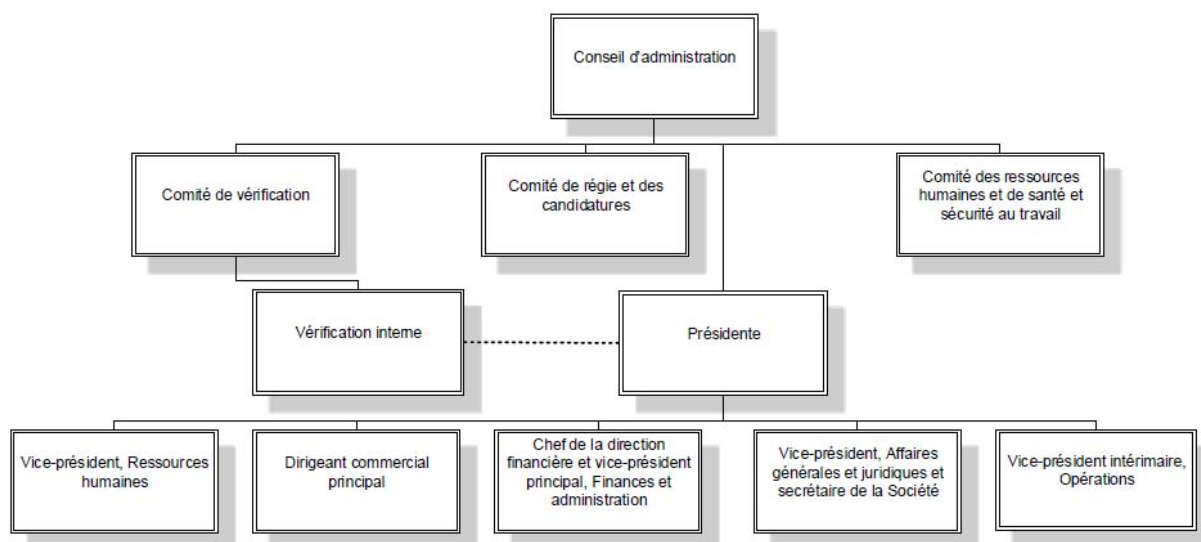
Conseil d'administration

Comité de vérification

Comité de régie et des candidatures

Comité des ressources humaines et de santé et sécurité au travail

Vérification interne

Présidente

Vice-président, Ressources humaines

Dirigeant commercial principal

Chef de la direction financière et vice-président principal, Finances et administration

Vice-président, Affaires générales et juridiques et secrétaire de la Société

Vice-président intérimaire, Opérations